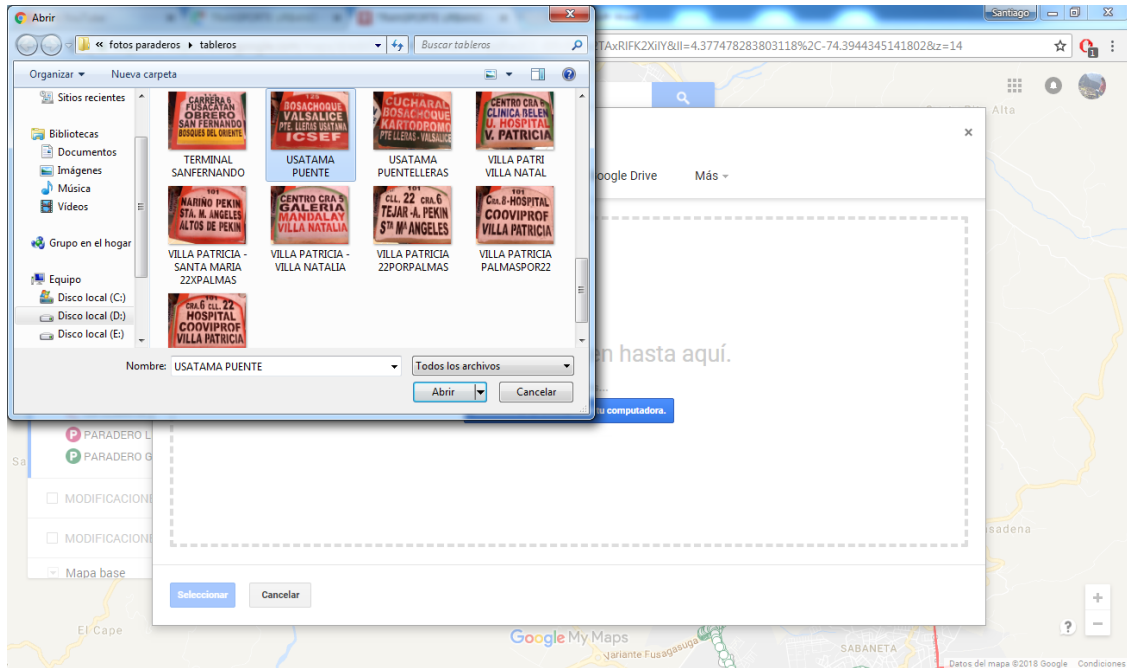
Abrir

« fotos paraderos ▸ tableros

Buscar tableros

Organizar ▾ Nueva carpeta

Sitios recientes

Bibliotecas
Documentos
Imágenes
Música
Vídeos

Grupo en el hogar

Equipo
Disco local (C:)
Disco local (D:)
Disco local (E:)

CARRERA 6 FUSACATAN OBRERO SAN FERNANDO BOSQUES DEL ORIENTE
TERMINAL SANFERNANDO

BOSACHOQUE VALSALICE PTE. LLERAS USATAMA ICSEF
USATAMA PUENTE

CUCHARAL BOSACHOQUE KARTODROMO PTE LLERAS - VALSALICE
USATAMA PUENTELLERAS

CENTRO CRA 6 CLINICA BELEN U. HOSPITAL V. PATRICIA
VILLA PATRI VILLA NATAL

101 NARIÑO PEKIN STA. M. ANGELES ALTOS DE PEKIN
VILLA PATRICIA - SANTA MARIA 22XPALMAS

CENTRO CRA 5 GALERIA MANDALAY VILLA NATALIA
VILLA PATRICIA - VILLA NATALIA

101 CLL. 22 CRA. 6 TEJAR - A. PEKIN $S^{TA}$ $M^A$ ANGELES
VILLA PATRICIA 22PORPALMAS

101 CRA. 8 - HOSPITAL COOVIPROF VILLA PATRICIA
VILLA PATRICIA PALMASPOR22

101 CRA. 6 CLL. 22 HOSPITAL COOVIPROF VILLA PATRICIA

Nombre: USATAMA PUENTE

Todos los archivos

Abrir

Cancelar

Santiago

TAxRIFK2XiIY&ll=4.377478283803118%2C-74.3944345141802&z=14

Alta

oogle Drive

Más ▾

en hasta aquí.

u computadora.

PARADERO L

PARADERO G

MODIFICACIONE

MODIFICACIONE

Mapa base

Seleccionar

Cancelar

El Cape

Google My Maps

Variante Fusagasuga

SABANETA

sadena

Datos del mapa ©2018 Google Condiciones